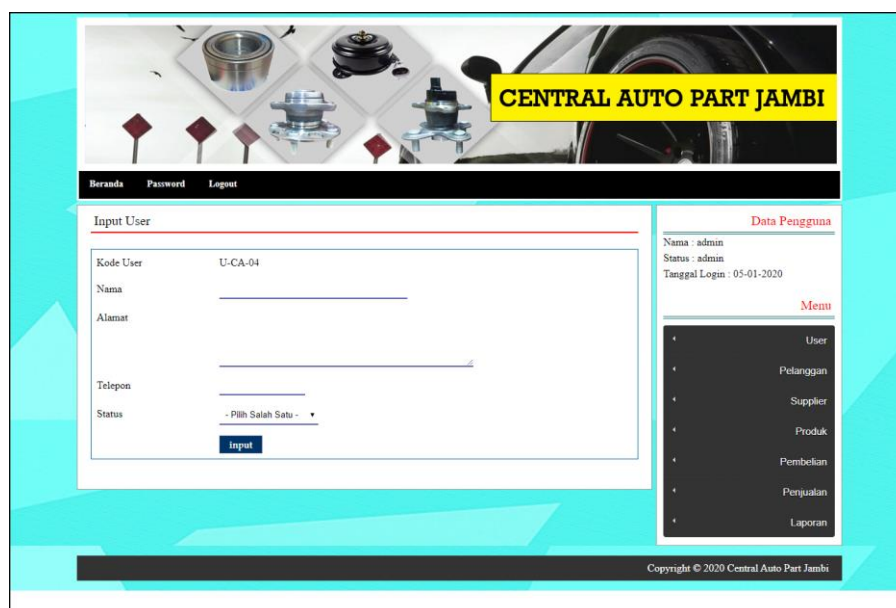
CENTRAL AUTO PART JAMBI

Beranda Password Logout

Input User

Kode User U-CA-04

Nama

Alamat

Telepon

Status - Pilih Salah Satu -

input

Data Pengguna

Nama : admin
Status : admin
Tanggal Login : 05-01-2020

Menu

User
Pelanggan
Supplier
Produk
Pembelian
Penjualan
Laporan

Copyright © 2020 Central Auto Part Jambi